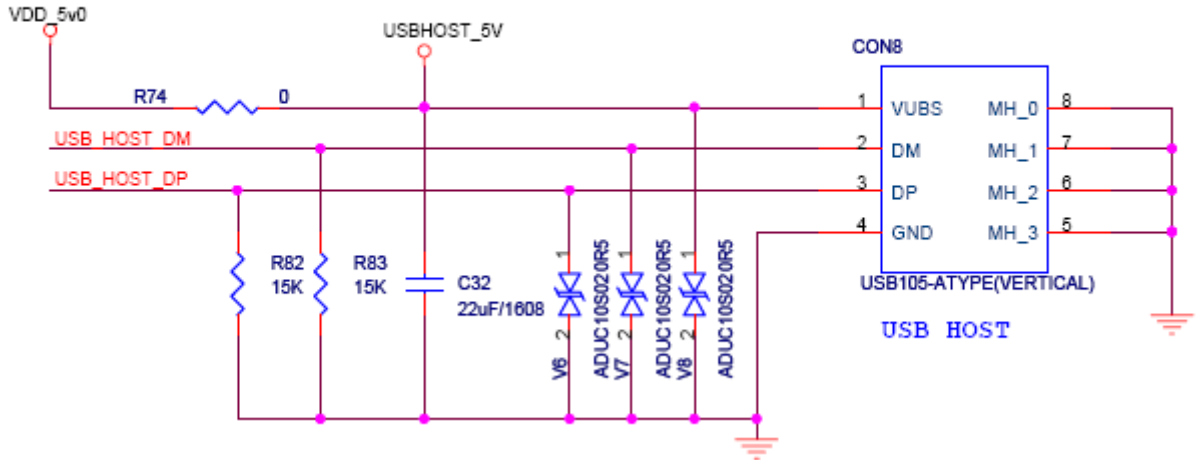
VDD_5v0

USBHOST_5V

CON8

R74

0

USB_HOST_DM

USB_HOST_DP

1 VUBS

2 DM

3 DP

4 GND

MH_0 8

MH_1 7

MH_2 6

MH_3 5

USB105-ATYPE(VERTICAL)

USB HOST

R82
15K

R83
15K

C32
22uF/1608

1
2
V6
ADUC10S020R5

1
2
V7
ADUC10S020R5

1
2
V8
ADUC10S020R5